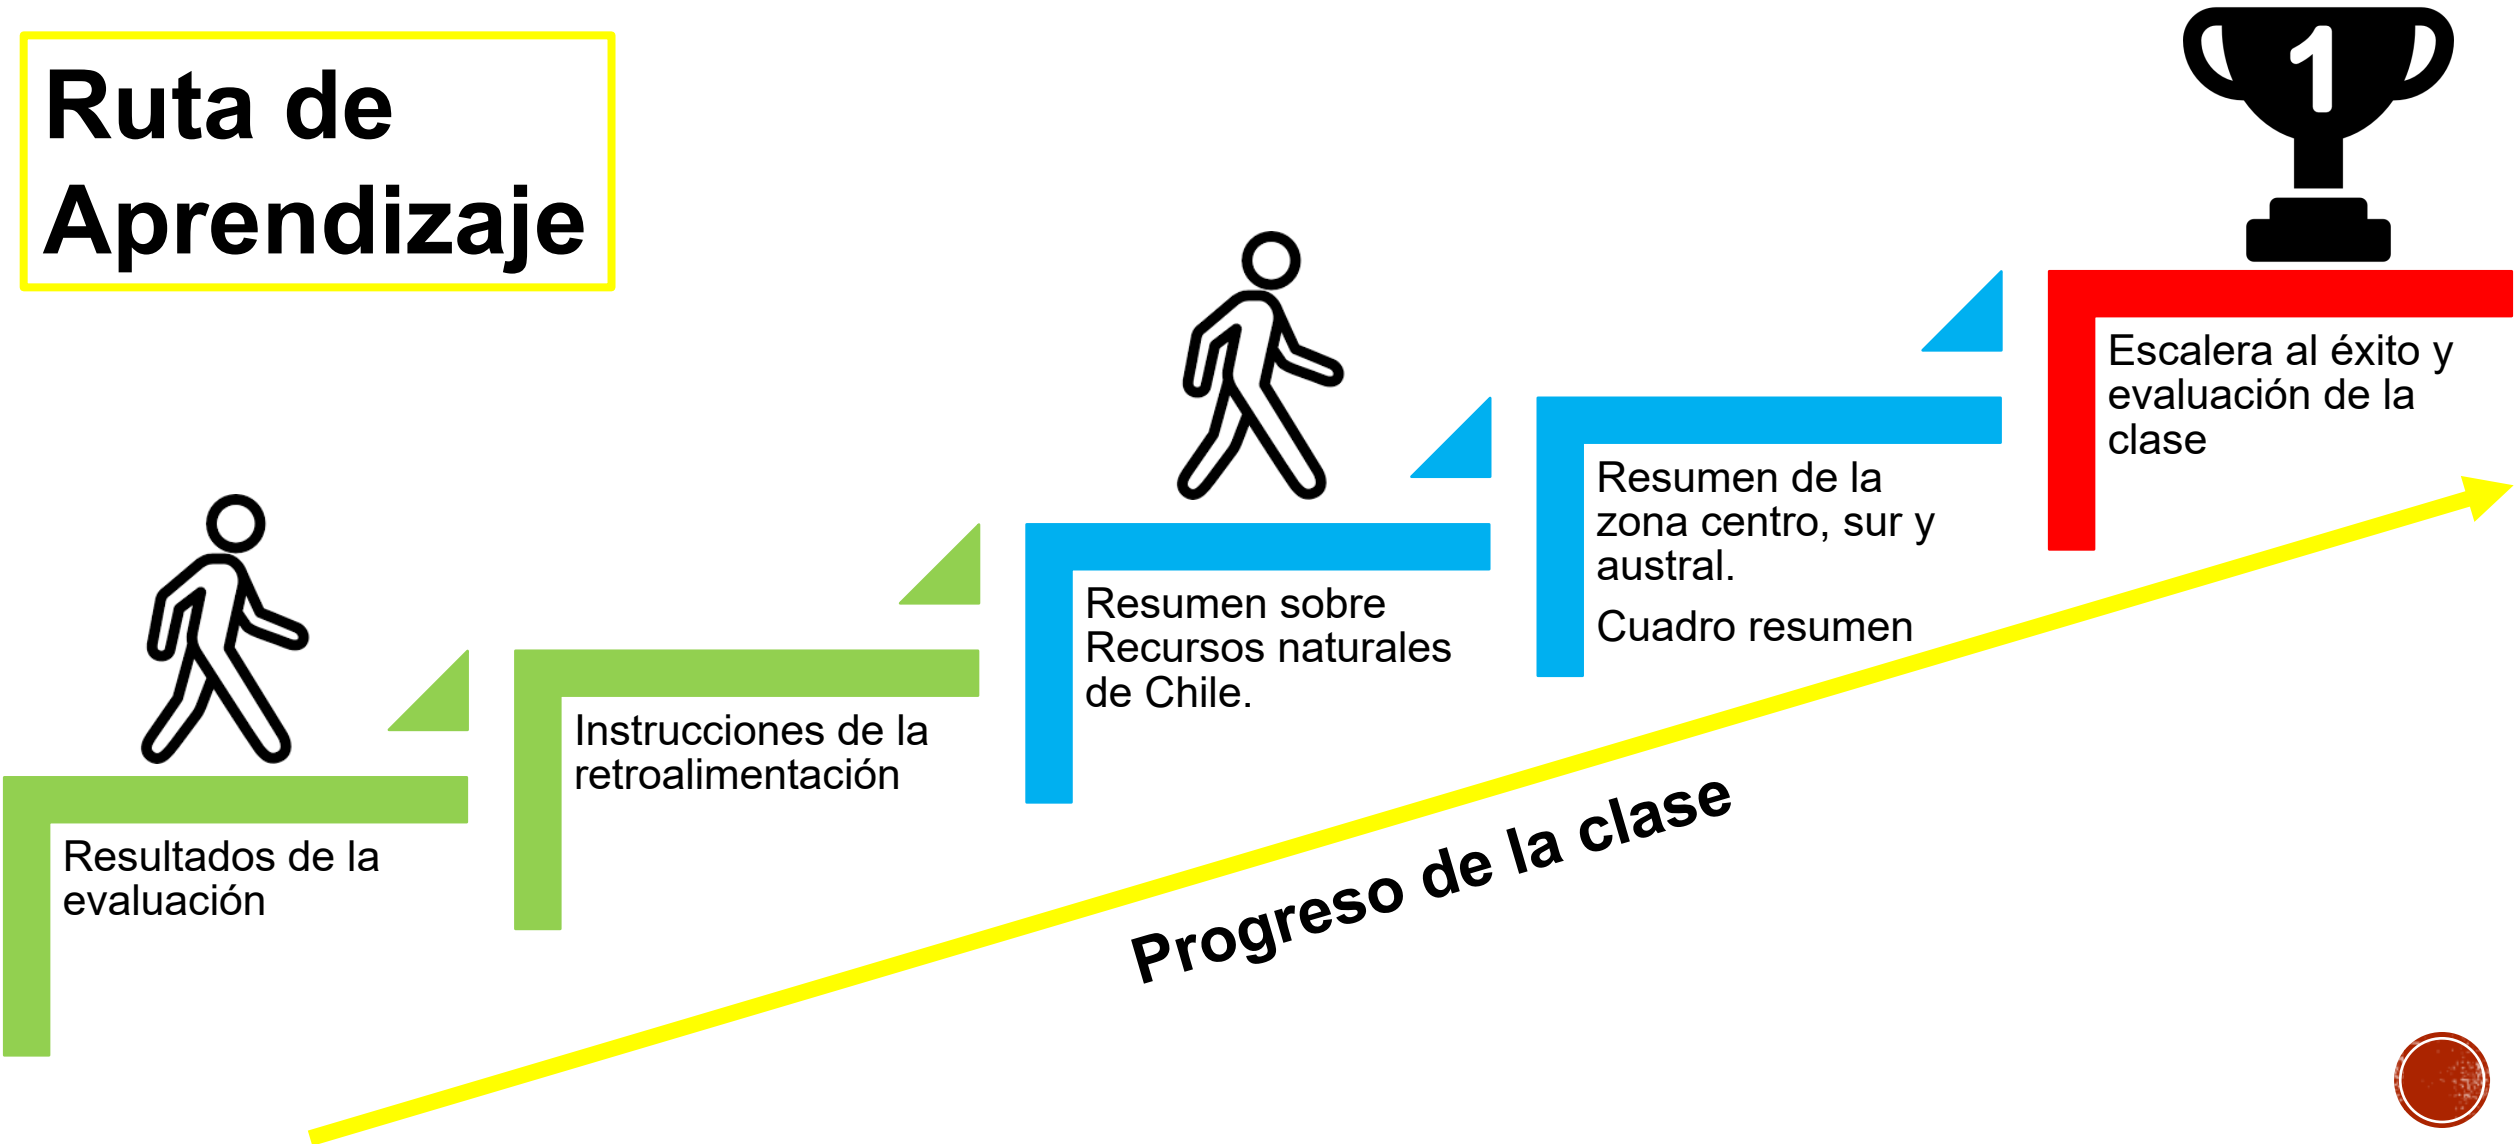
Ruta de Aprendizaje

1

Resultados de la evaluación

Instrucciones de la retroalimentación

Resumen sobre Recursos naturales de Chile.

Resumen de la zona centro, sur y austral.

Cuadro resumen

Escalera al éxito y evaluación de la clase

Progreso de la clase